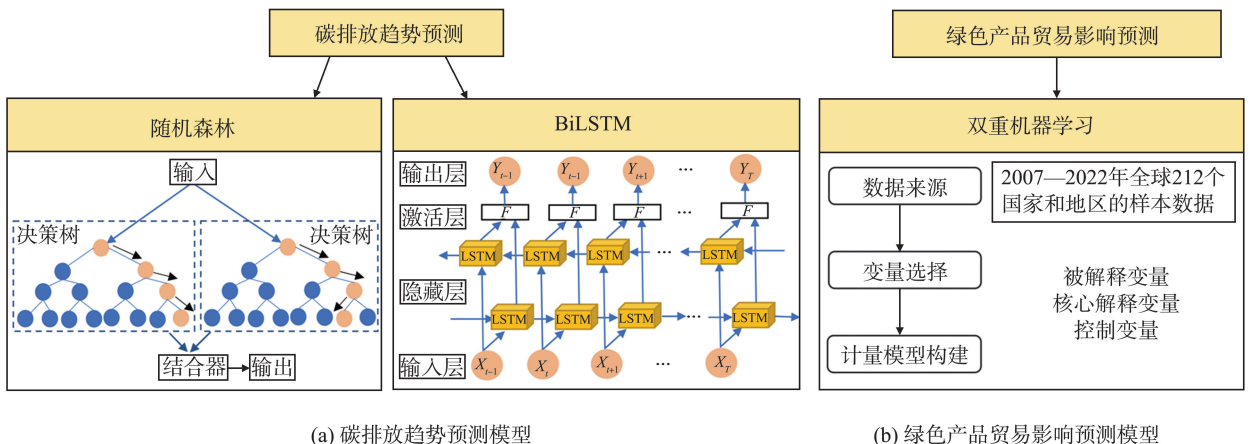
碳排放趋势预测

绿色产品贸易影响预测

随机森林

输入

决策树

决策树

结合器

输出

BiLSTM

输出层

$Y_{t-1}$ $Y_{t-1}$ $Y_{t+1}$ … $Y_T$

激活层

F F F … F

LSTM LSTM LSTM LSTM

隐藏层

LSTM LSTM LSTM … LSTM

输入层

$X_{t-1}$ $X_t$ $X_{t+1}$ … $X_T$

双重机器学习

数据来源

2007—2022年全球212个国家和地区的样本数据

变量选择

被解释变量
核心解释变量
控制变量

计量模型构建

(a) 碳排放趋势预测模型

(b) 绿色产品贸易影响预测模型